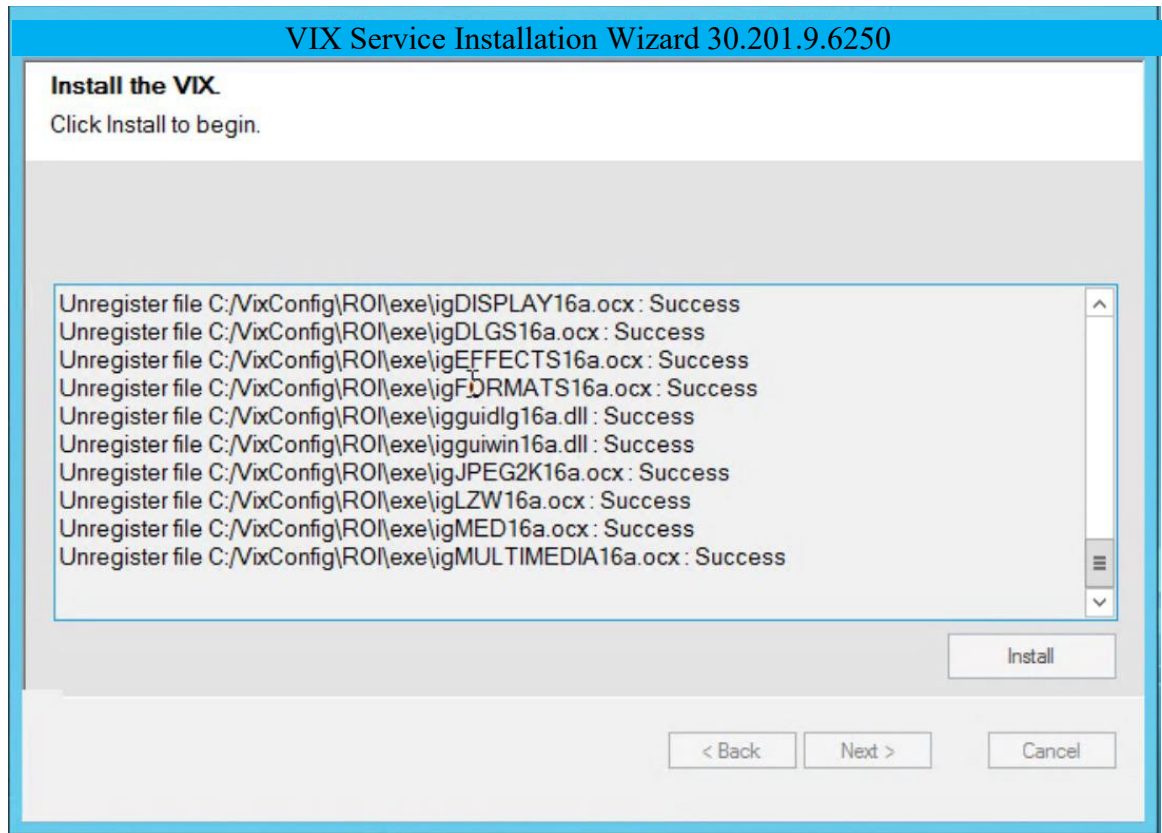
VIX Service Installation Wizard 30.201.9.6250

Install the VIX.

Click Install to begin.

Unregister file C:/VixConfig\ROI\exe\igDISPLAY16a.ocx : Success
Unregister file C:/VixConfig\ROI\exe\igDLGS16a.ocx : Success
Unregister file C:/VixConfig\ROI\exe\igEFFECTS16a.ocx : Success
Unregister file C:/VixConfig\ROI\exe\igFORMATS16a.ocx : Success
Unregister file C:/VixConfig\ROI\exe\igguidlg16a.dll : Success
Unregister file C:/VixConfig\ROI\exe\igguiwin16a.dll : Success
Unregister file C:/VixConfig\ROI\exe\igJPEG2K16a.ocx : Success
Unregister file C:/VixConfig\ROI\exe\igLZW16a.ocx : Success
Unregister file C:/VixConfig\ROI\exe\igMED16a.ocx : Success
Unregister file C:/VixConfig\ROI\exe\igMULTIMEDIA16a.ocx : Success

Install

< Back

Next >

Cancel